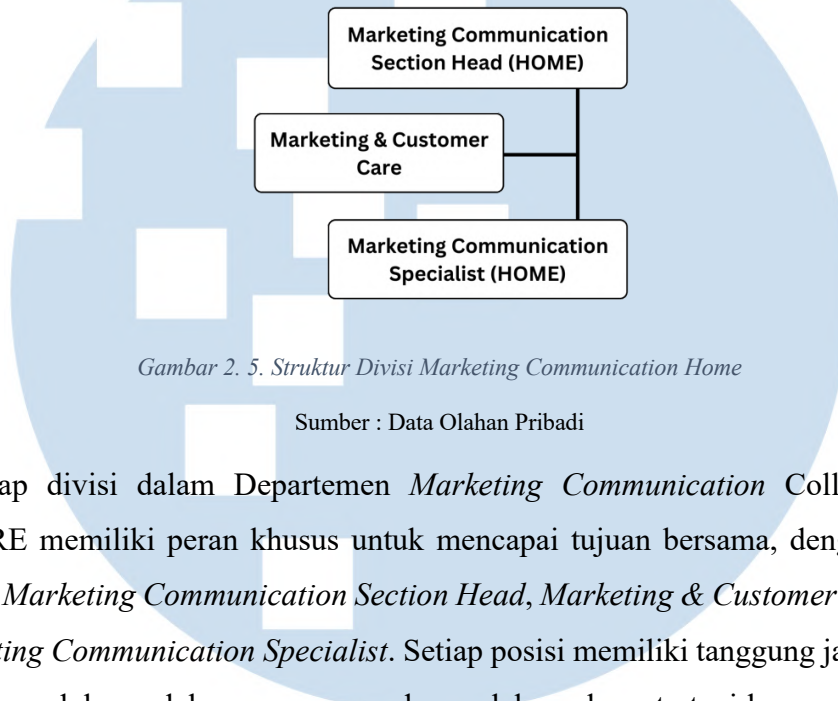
Marketing Communication Section Head (HOME)

Marketing & Customer Care

Marketing Communication Specialist (HOME)

Gambar 2. 5. Struktur Divisi Marketing Communication Home

Sumber : Data Olahan Pribadi

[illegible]ap divisi dalam Departemen Marketing Communication Coll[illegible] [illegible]RE memiliki peran khusus untuk mencapai tujuan bersama, den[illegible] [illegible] Marketing Communication Section Head, Marketing & Customer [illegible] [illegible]ting Communication Specialist. Setiap posisi memiliki tanggung ja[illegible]